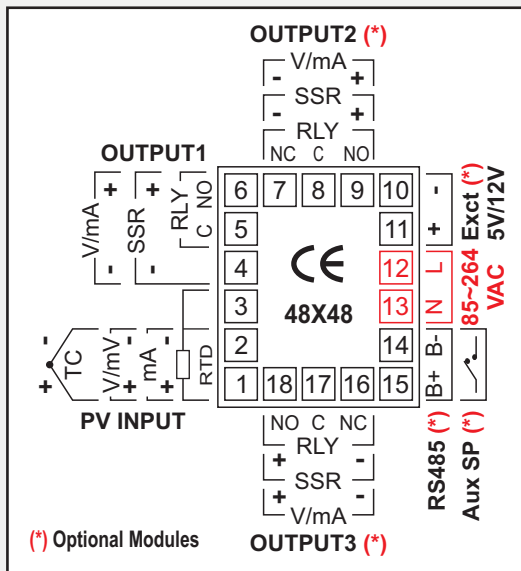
OUTPUT2 (*)

- V/mA +
- SSR +
RLY
NC C NO

OUTPUT1

+ V/mA -
+ SSR -
RLY
NO C

6 7 8 9 10
5 11
4 12
3 13
2 14
1 18 17 16 15

CE
48X48

- +
Exct (*)
5V/12V

L N
85~264 VAC

B- B+
RS485 (*)

Aux SP (*)

- TC +
V/mV
mA
RTD

PV INPUT

NO C NC
RLY
+ SSR -
+ V/mA -

OUTPUT3 (*)

(*) Optional Modules